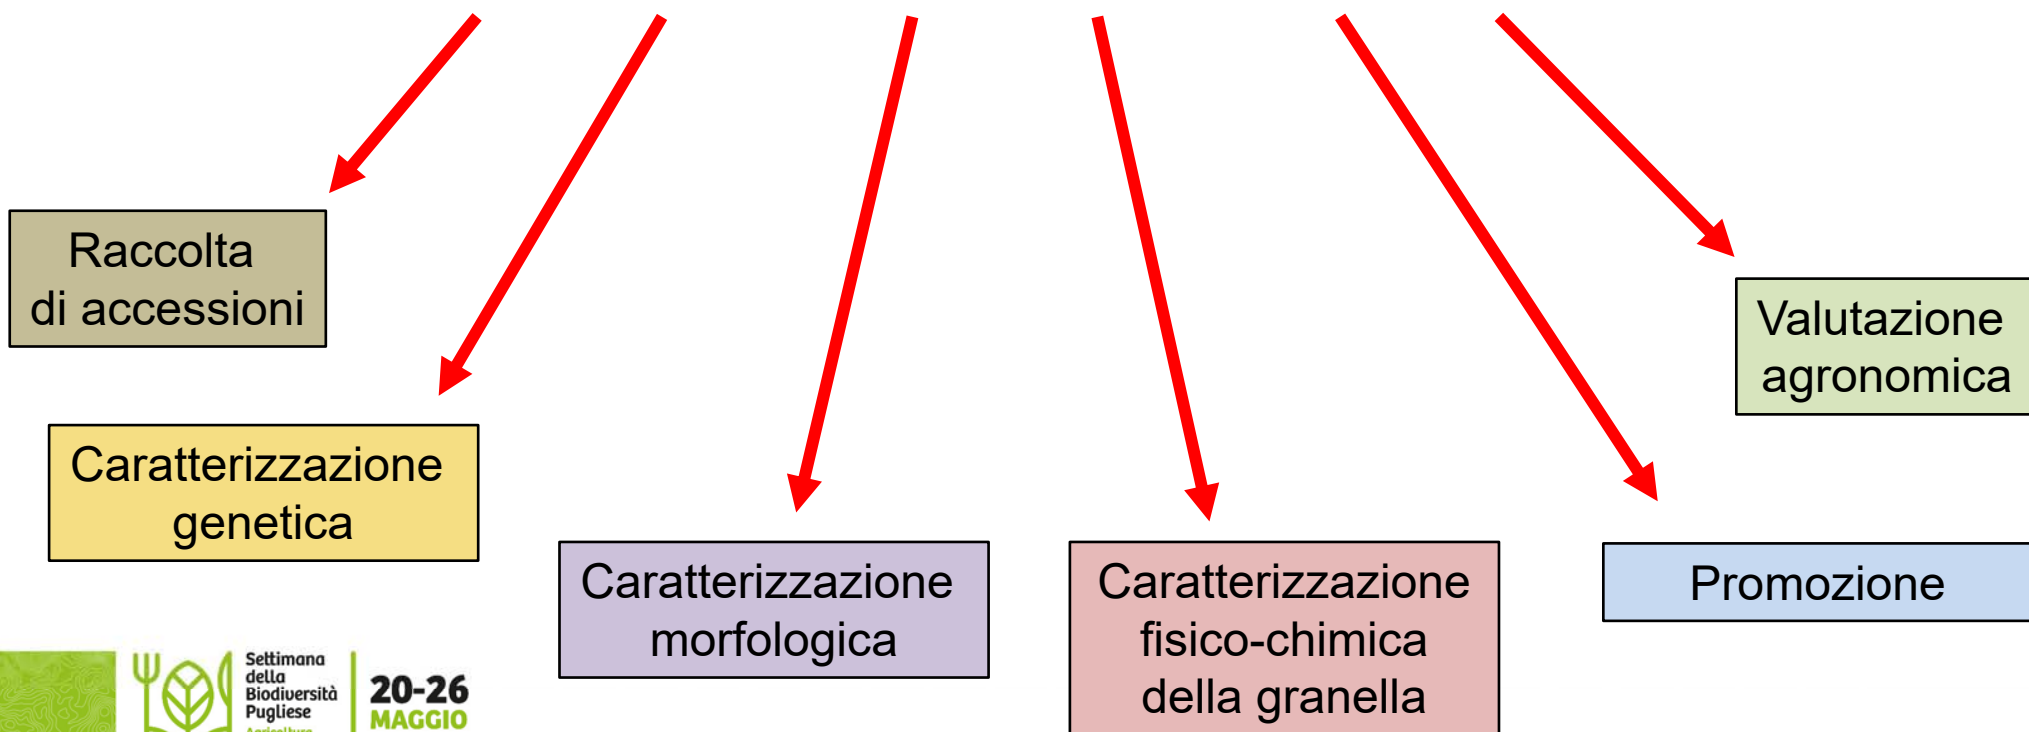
Raccolta di accessioni

Caratterizzazione genetica

Caratterizzazione morfologica

Caratterizzazione fisico-chimica della granella

Promozione

Valutazione agronomica

Settimana della Biodiversità Pugliese

20-26 MAGGIO